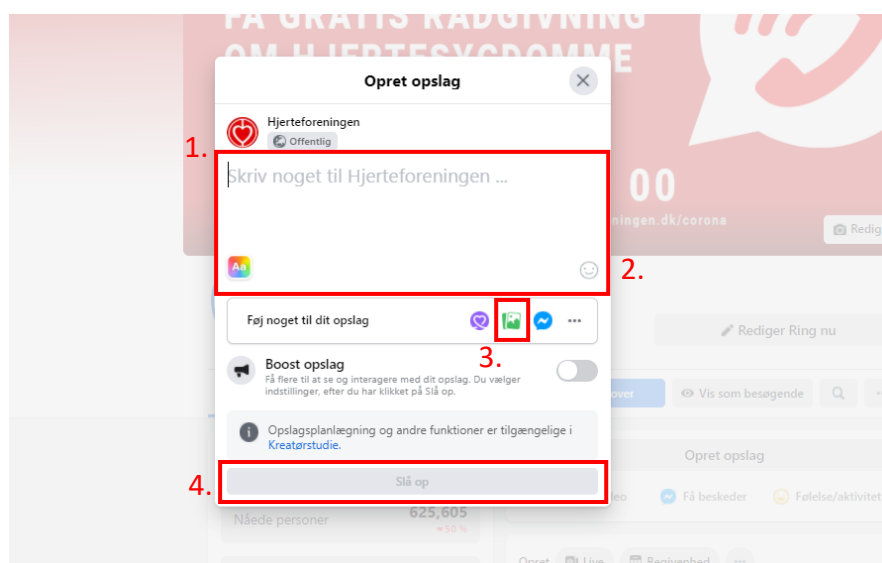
FÅ GRATIS RÅDGIVNING OM HJERTESYGDOMME

Opret opslag

Hjerteforeningen
Offentlig

1.

Skriv noget til Hjerteforeningen ...

00
ningen.dk/corona

Redig

Aa

2.

Føj noget til dit opslag

3.

Rediger Ring nu

Boost opslag
Få flere til at se og interagere med dit opslag. Du vælger indstillinger, efter du har klikket på Slå op.

Vis som besøgende

Opslagsplanlægning og andre funktioner er tilgængelige i Kreatørstudie.

Opret opslag

4.

Slå op

Nåede personer
625,605

Få beskeder
Følelse/aktivitet

Opret
Live
Begivenhed